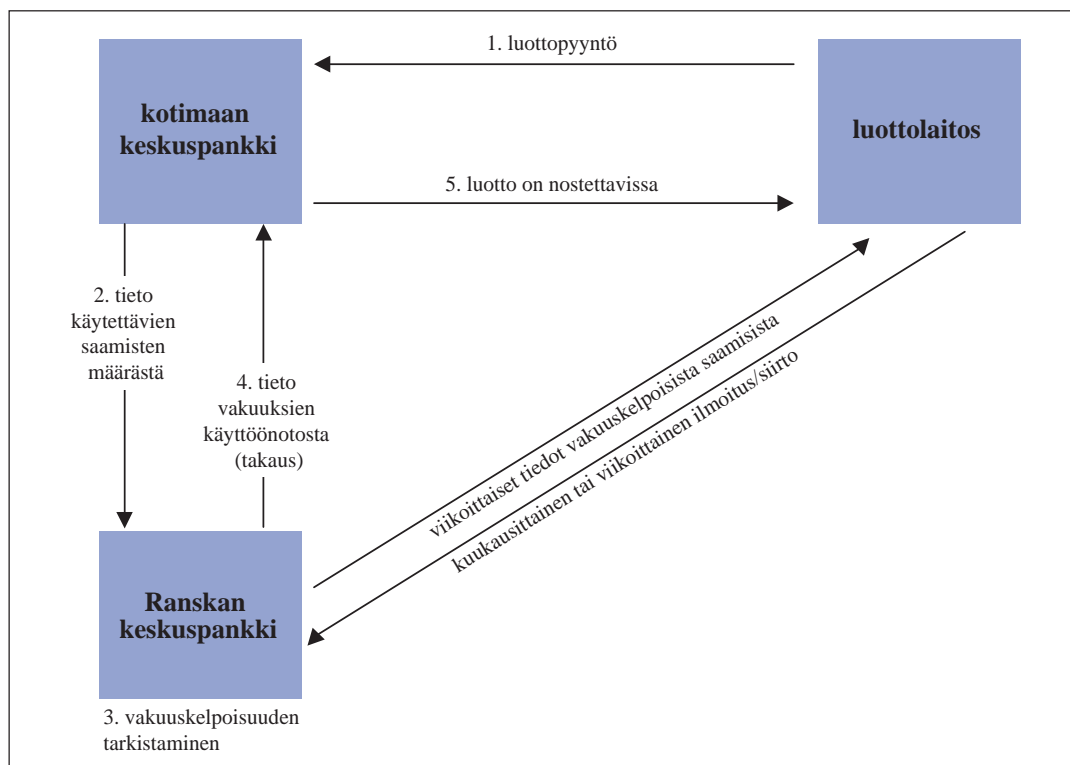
kotimaan keskuspankki

1. luottopyyntö

luottolaitos

5. luotto on nostettavissa

2. tieto käytettävien saamisten määrästä

4. tieto vakuuksien käyttöönotosta (takaus)

viikoittaiset tiedot vakuuskelpoisista saamisista

kuukausittainen tai viikoittainen ilmoitus/siirto

Ranskan keskuspankki

3. vakuuskelpoisuuden tarkistaminen